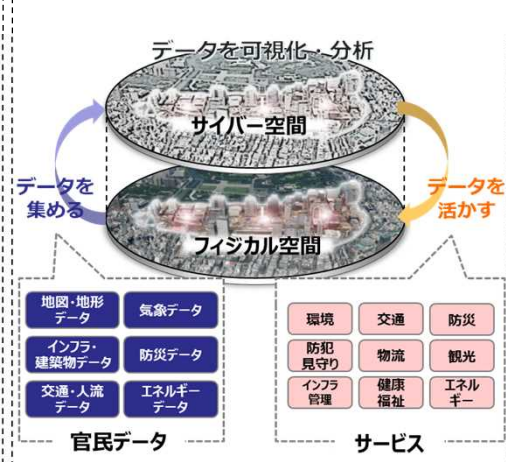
データを可視化・分析

サイバー空間

データを集める

データを活かす

フィジカル空間

地図・地形データ

気象データ

インフラ・建築物データ

防災データ

交通・人流データ

エネルギーデータ

官民データ

環境

交通

防災

防犯見守り

物流

観光

インフラ管理

健康福祉

エネルギー

サービス